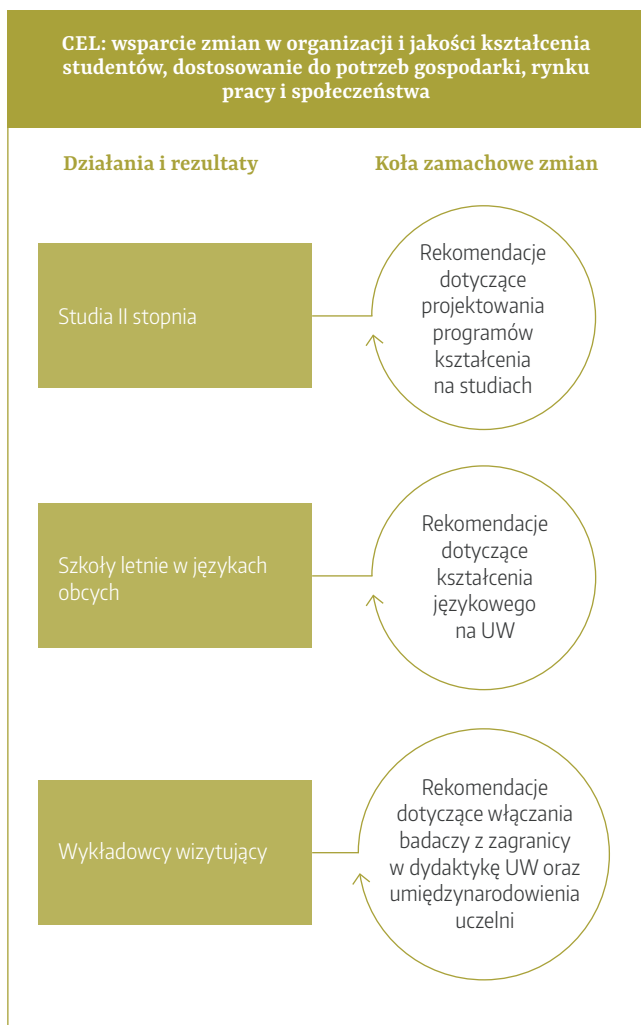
CEL: wsparcie zmian w organizacji i jakości kształcenia studentów, dostosowanie do potrzeb gospodarki, rynku pracy i społeczeństwa

Działania i rezultaty

Koła zamachowe zmian

Studia II stopnia

Rekomendacje dotyczące projektowania programów kształcenia na studiach

Szkoły letnie w językach obcych

Rekomendacje dotyczące kształcenia językowego na UW

Wykładowcy wizytujący

Rekomendacje dotyczące włączania badaczy z zagranicy w dydaktykę UW oraz umiędzynarodowienia uczelni